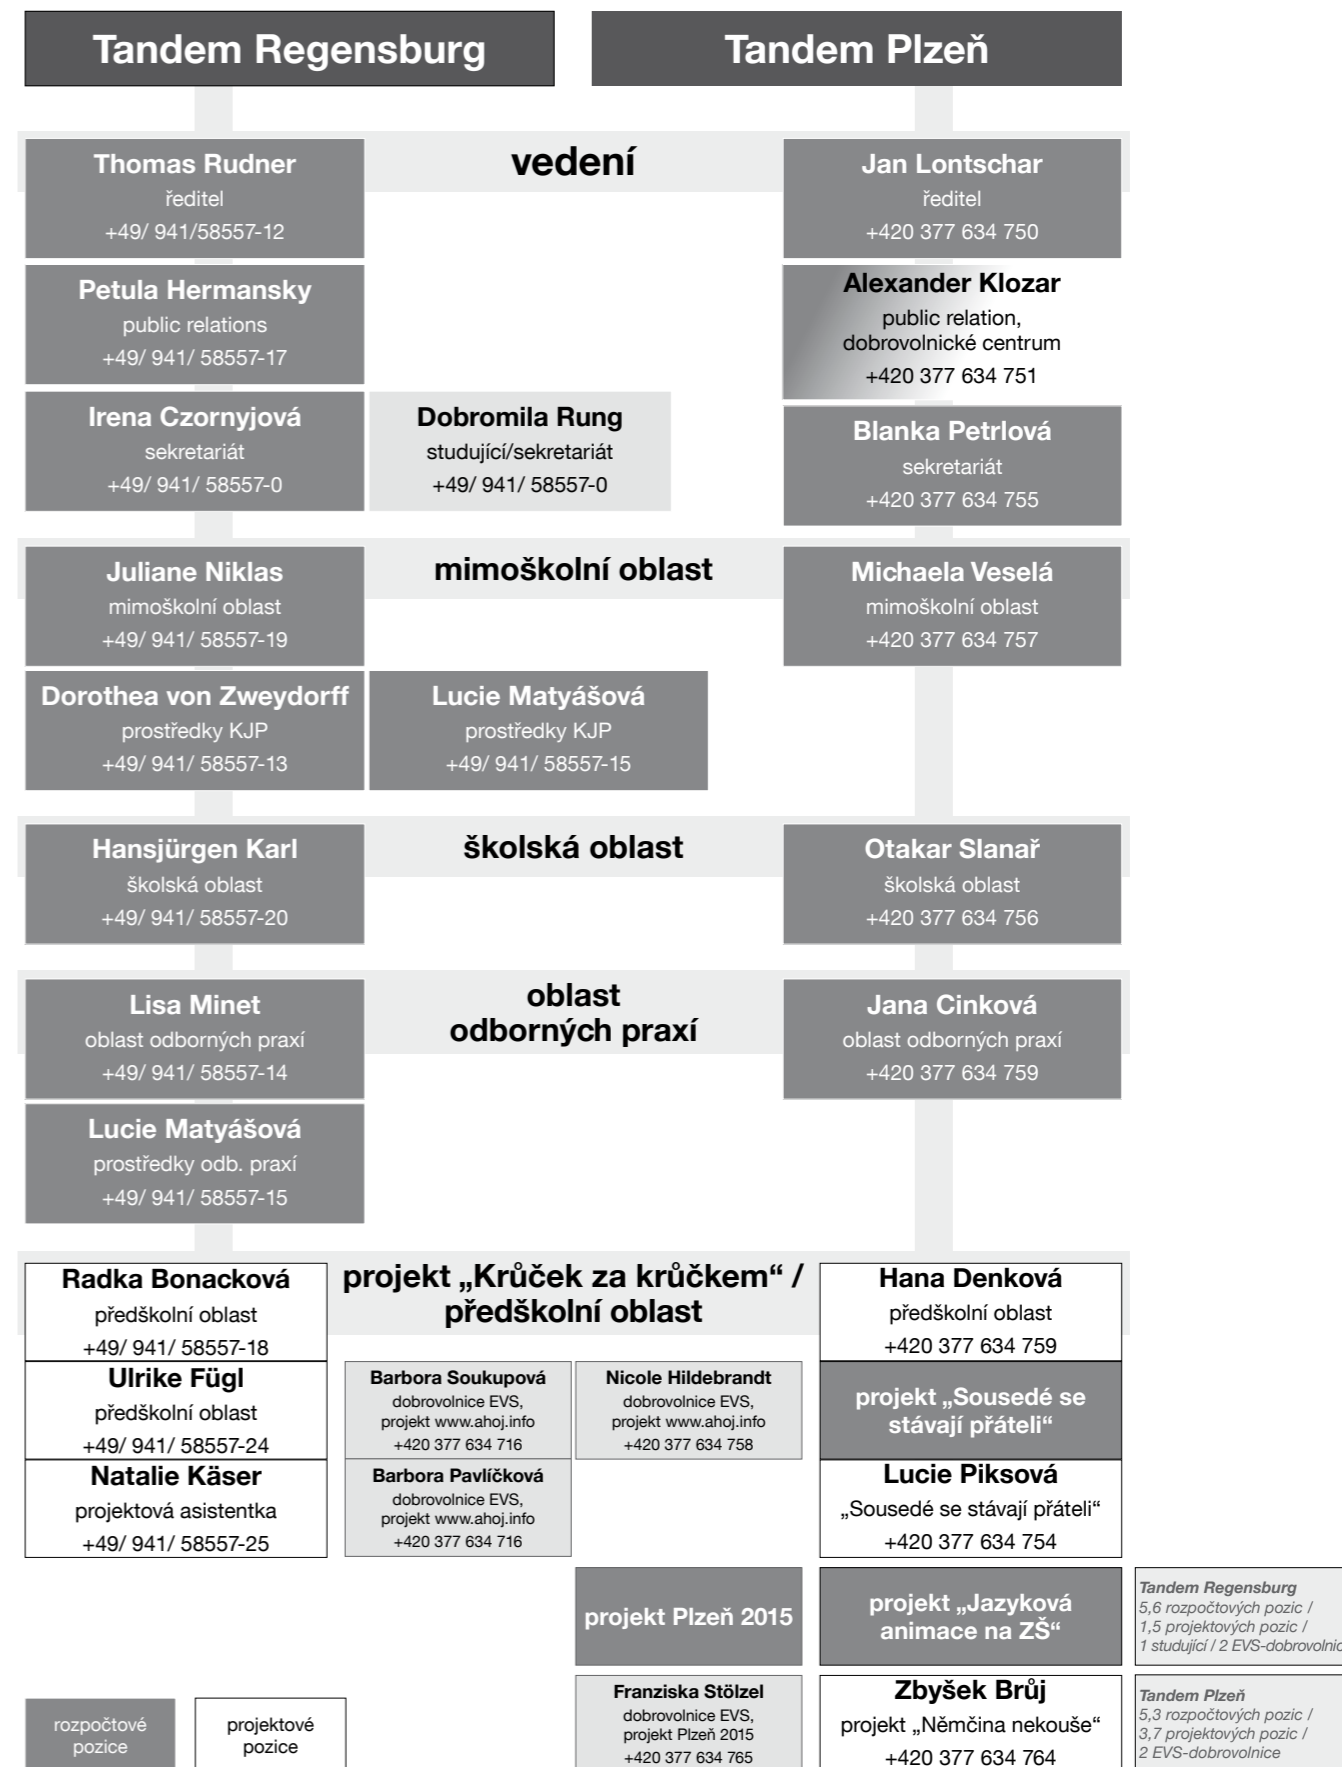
Tandem Regensburg

Tandem Plzeň

Thomas Rudner
ředitel
+49/ 941/58557-12

vedení

Jan Lontschar
ředitel
+420 377 634 750

Petula Hermansky
public relations
+49/ 941/ 58557-17

Alexander Klozar
public relation, dobrovolnické centrum
+420 377 634 751

Irena Czornyjová
sekretariát
+49/ 941/ 58557-0

Dobromila Rung
studující/sekretariát
+49/ 941/ 58557-0

Blanka Petrlová
sekretariát
+420 377 634 755

Juliane Niklas
mimoškolní oblast
+49/ 941/ 58557-19

mimoškolní oblast

Michaela Veselá
mimoškolní oblast
+420 377 634 757

Dorothea von Zweydorff
prostředky KJP
+49/ 941/ 58557-13

Lucie Matyášová
prostředky KJP
+49/ 941/ 58557-15

Hansjürgen Karl
školská oblast
+49/ 941/ 58557-20

školská oblast

Otakar Slanař
školská oblast
+420 377 634 756

Lisa Minet
oblast odborných praxí
+49/ 941/ 58557-14

oblast odborných praxí

Jana Cinková
oblast odborných praxí
+420 377 634 759

Lucie Matyášová
prostředky odb. praxí
+49/ 941/ 58557-15

Radka Bonacková
předškolní oblast
+49/ 941/ 58557-18

projekt „Krůček za krůčkem“ / předškolní oblast

Hana Denková
předškolní oblast
+420 377 634 759

Ulrike Fügl
předškolní oblast
+49/ 941/ 58557-24

Barbora Soukupová
dobrovolnice EVS, projekt www.ahoj.info
+420 377 634 716

Nicole Hildebrandt
dobrovolnice EVS, projekt www.ahoj.info
+420 377 634 758

projekt „Sousedé se stávají přáteli“

Natalie Käser
projektová asistentka
+49/ 941/ 58557-25

Barbora Pavlíčková
dobrovolnice EVS, projekt www.ahoj.info
+420 377 634 716

Lucie Piksová
„Sousedé se stávají přáteli“
+420 377 634 754

projekt Plzeň 2015

projekt „Jazyková animace na ZŠ“

Tandem Regensburg
5,6 rozpočtových pozic / 1,5 projektových pozic / 1 studující / 2 EVS-dobrovolnic

rozpočtové pozice

projektové pozice

Franziska Stölzel
dobrovolnice EVS, projekt Plzeň 2015
+420 377 634 765

Zbyšek Brůj
projekt „Němčina nekouše“
+420 377 634 764

Tandem Plzeň
5,3 rozpočtových pozic / 3,7 projektových pozic / 2 EVS-dobrovolnice